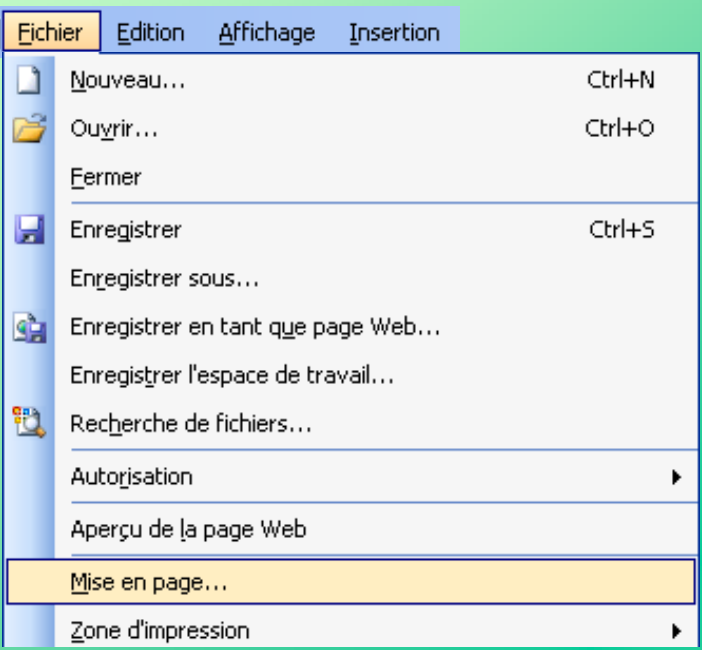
Fichier Edition Affichage Insertion

Nouveau... Ctrl+N
Ouvrir... Ctrl+O
Fermer
Enregistrer Ctrl+S
Enregistrer sous...
Enregistrer en tant que page Web...
Enregistrer l'espace de travail...
Recherche de fichiers...
Autorisation
Aperçu de la page Web
Mise en page...
Zone d'impression